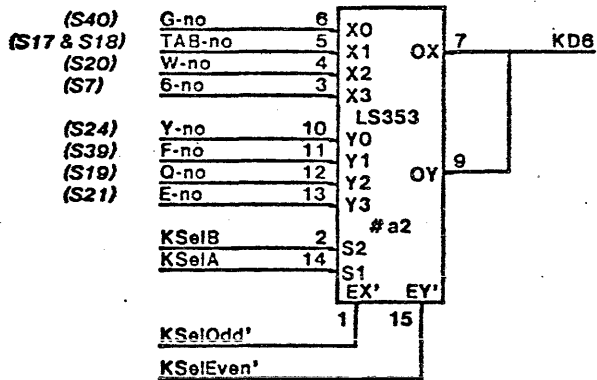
(S40) G-no 6 X0
(S17 & S18) TAB-no 5 X1
(S20) W-no 4 X2
(S7) 6-no 3 X3

OX 7 KD6

LS353

(S24) Y-no 10 Y0
(S39) F-no 11 Y1
(S19) O-no 12 Y2
(S21) E-no 13 Y3

OY 9

# a2

KSelB 2 S2
KSelA 14 S1

EX' EY'
1 15

KSelOdd'
KSelEven'